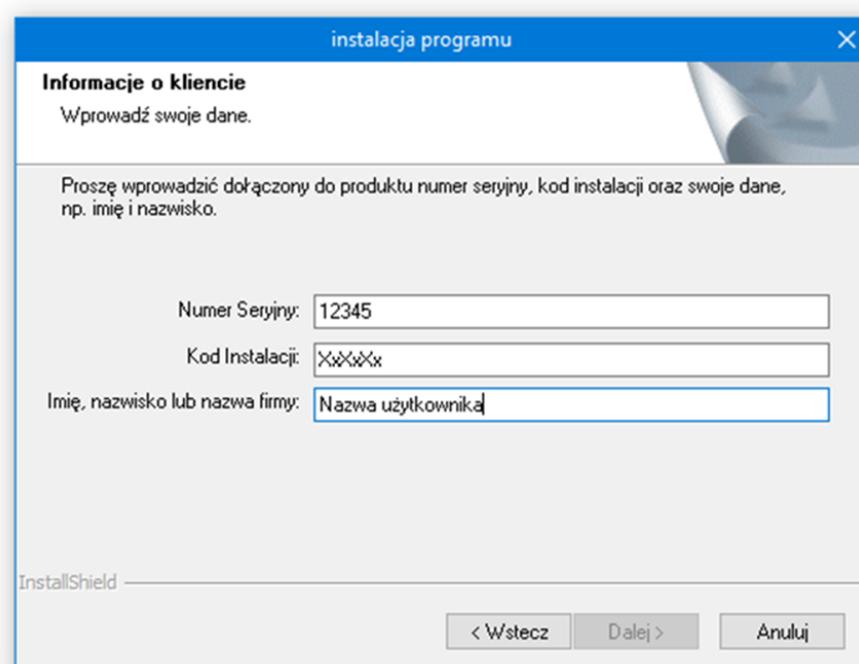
instalacja programu

Informacje o kliencie
Wprowadź swoje dane.

Proszę wprowadzić dołączony do produktu numer seryjny, kod instalacji oraz swoje dane, np. imię i nazwisko.

Numer Seryjny: 12345
Kod Instalacji: XxXxXx
Imię, nazwisko lub nazwa firmy: Nazwa użytkownika

InstallShield

< Wstecz | Dalej > | Anuluj